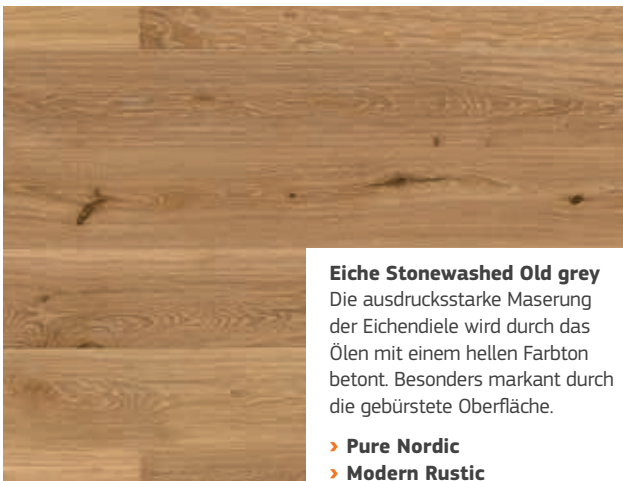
**Eiche Stonewashed Old grey**
Die ausdrucksstarke Maserung der Eichendiele wird durch das Ölen mit einem hellen Farbton betont. Besonders markant durch die gebürstete Oberfläche.

› **Pure Nordic**
› **Modern Rustic**